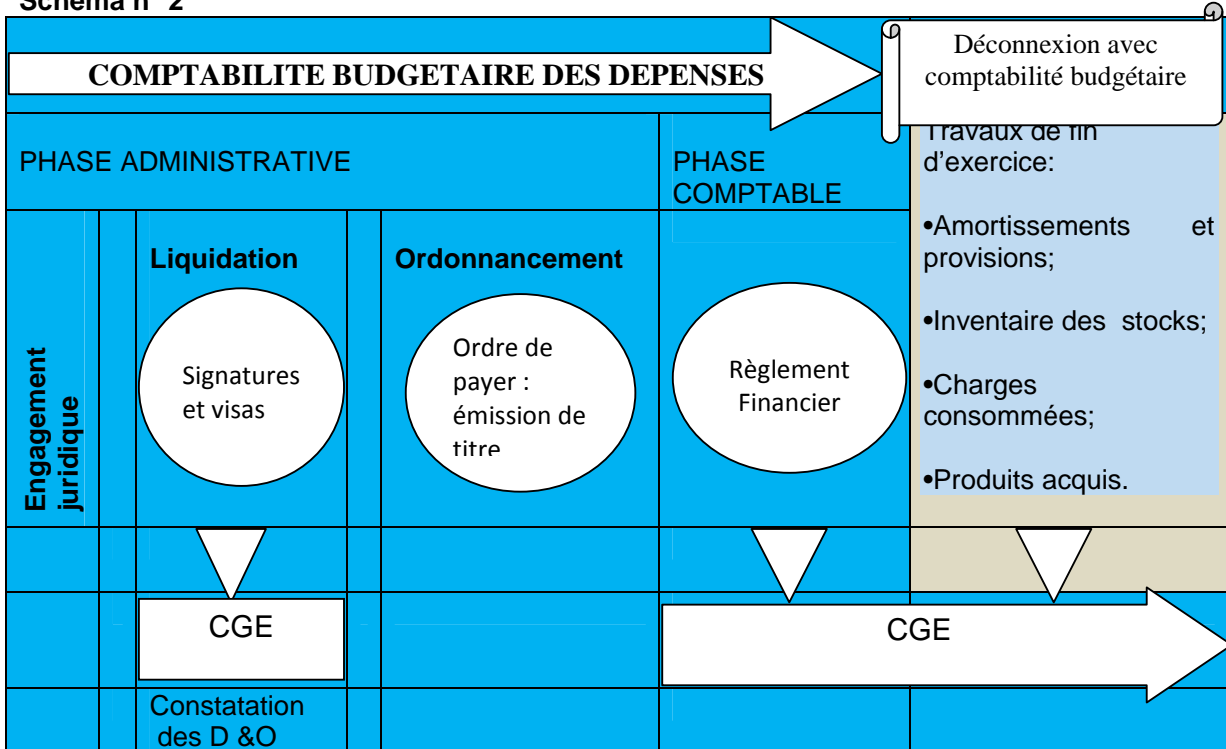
Schéma n° 2

COMPTABILITE BUDGETAIRE DES DEPENSES

Déconnexion avec comptabilité budgétaire

PHASE ADMINISTRATIVE

PHASE COMPTABLE

Travaux de fin d'exercice:

•Amortissements et provisions;

•Inventaire des stocks;

•Charges consommées;

•Produits acquis.

Engagement juridique

Liquidation

Signatures et visas

Ordonnancement

Ordre de payer : émission de titre

Règlement Financier

CGE

CGE

Constatation des D &O